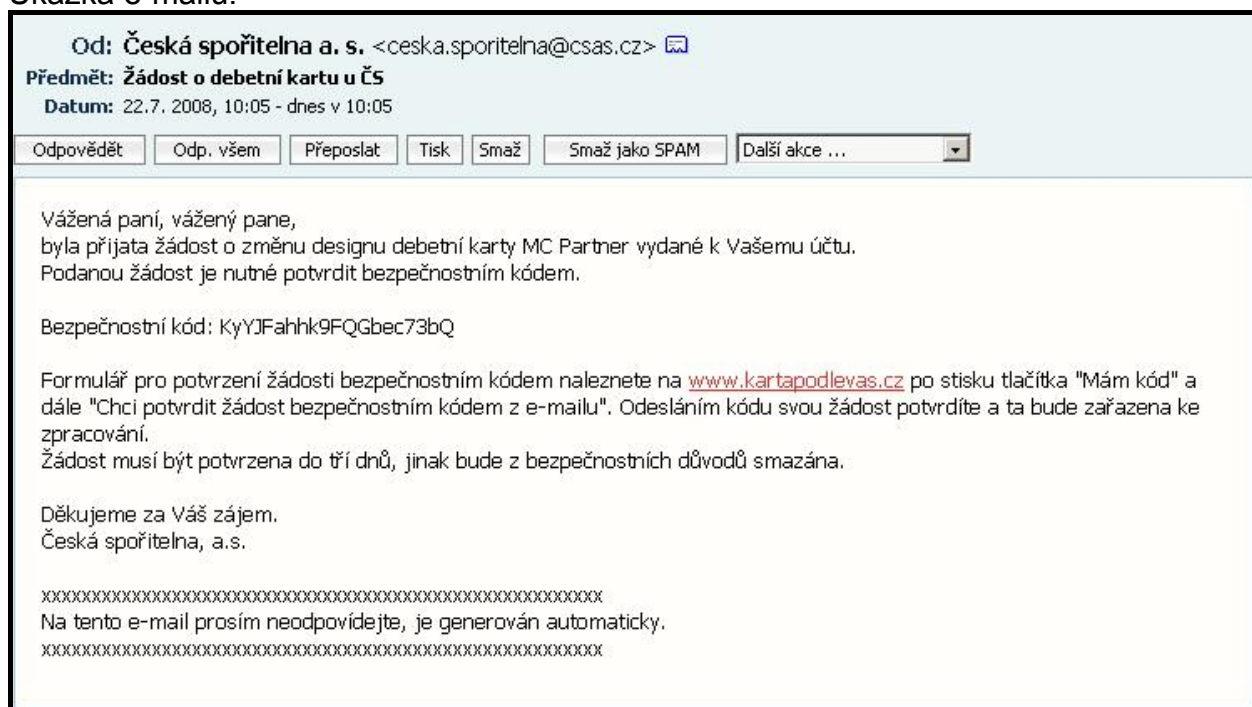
Ukázka e-mailu:

Od: Česká spořitelna a. s. <ceska.sporitelna@csas.cz>
Předmět: Žádost o debetní kartu u ČS
Datum: 22.7. 2008, 10:05 - dnes v 10:05

Odpovědět | Odp. všem | Přeposlat | Tisk | Smaž | Smaž jako SPAM | Další akce ...

Vážená paní, vážený pane,
byla přijata žádost o změnu designu debetní karty MC Partner vydané k Vašemu účtu.
Podanou žádost je nutné potvrdit bezpečnostním kódem.

Bezpečnostní kód: KyYJFahhk9FQGbec73bQ

Formulář pro potvrzení žádosti bezpečnostním kódem naleznete na www.kartapodlevas.cz po stisku tlačítka "Mám kód" a dále "Chci potvrdit žádost bezpečnostním kódem z e-mailu". Odesláním kódu svou žádost potvrdíte a ta bude zařazena ke zpracování.
Žádost musí být potvrzena do tří dnů, jinak bude z bezpečnostních důvodů smazána.

Děkujeme za Váš zájem.
Česká spořitelna, a.s.

xxxxxxxxxxxxxxxxxxxxxxxxxxxxxxxxxxxxxxxxxxxxxxxxxxxxxxxxxxxx
Na tento e-mail prosím neodpovídejte, je generován automaticky.
xxxxxxxxxxxxxxxxxxxxxxxxxxxxxxxxxxxxxxxxxxxxxxxxxxxxxxxxxxxx